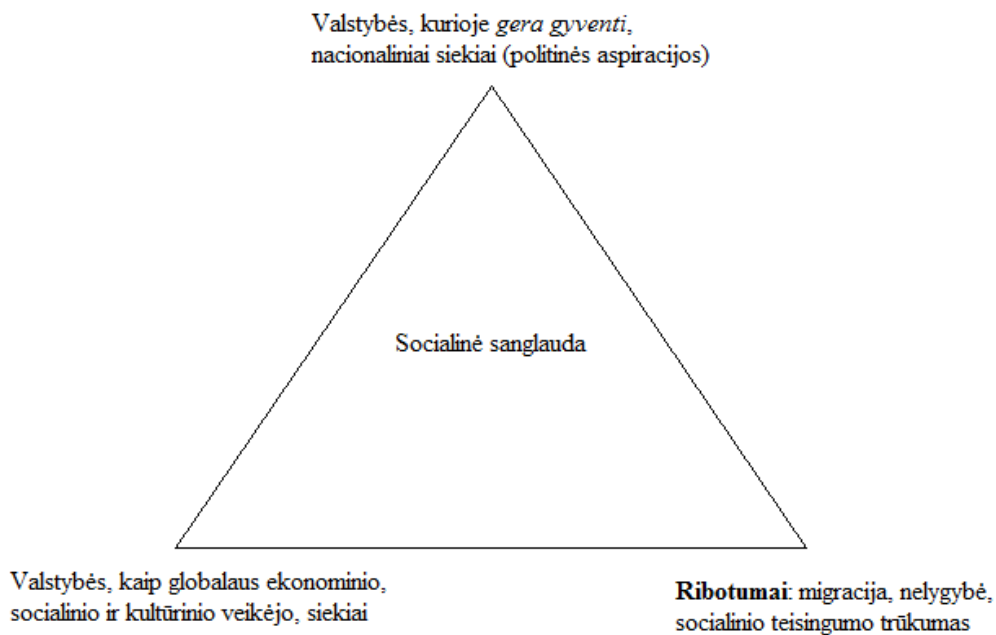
Valstybės, kurioje gera gyventi, nacionaliniai siekiai (politinės aspiracijos)

Socialinė sanglauda

Valstybės, kaip globalaus ekonominio, socialinio ir kultūrinio veikėjo, siekiai

Ribotumai: migracija, nelygybė, socialinio teisingumo trūkumas